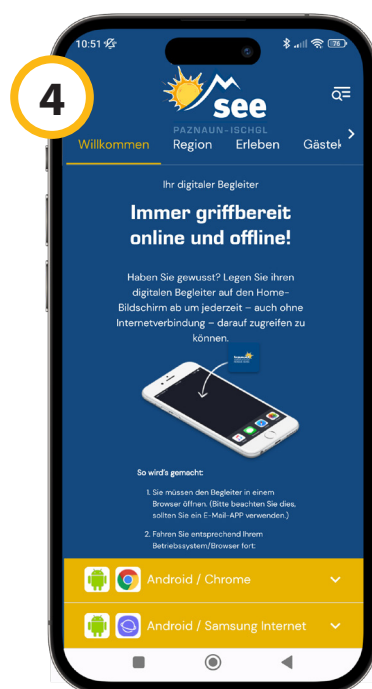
4

10:51

see

PAZNAUN - ISCHGL

Willkommen Region Erleben Gästek

Ihr digitaler Begleiter

Immer griffbereit online und offline!

Haben Sie gewusst? Legen Sie ihren digitalen Begleiter auf den Home-Bildschirm ab um jederzeit – auch ohne Internetverbindung – darauf zugreifen zu können.

So wird's gemacht:

1. Sie müssen den Begleiter in einem Browser öffnen. (Bitte beachten Sie dies, sollten Sie ein E-Mail-APP verwenden.)

2. Fahren Sie entsprechend Ihrem Betriebssystem/Browser fort:

Android / Chrome

Android / Samsung Internet